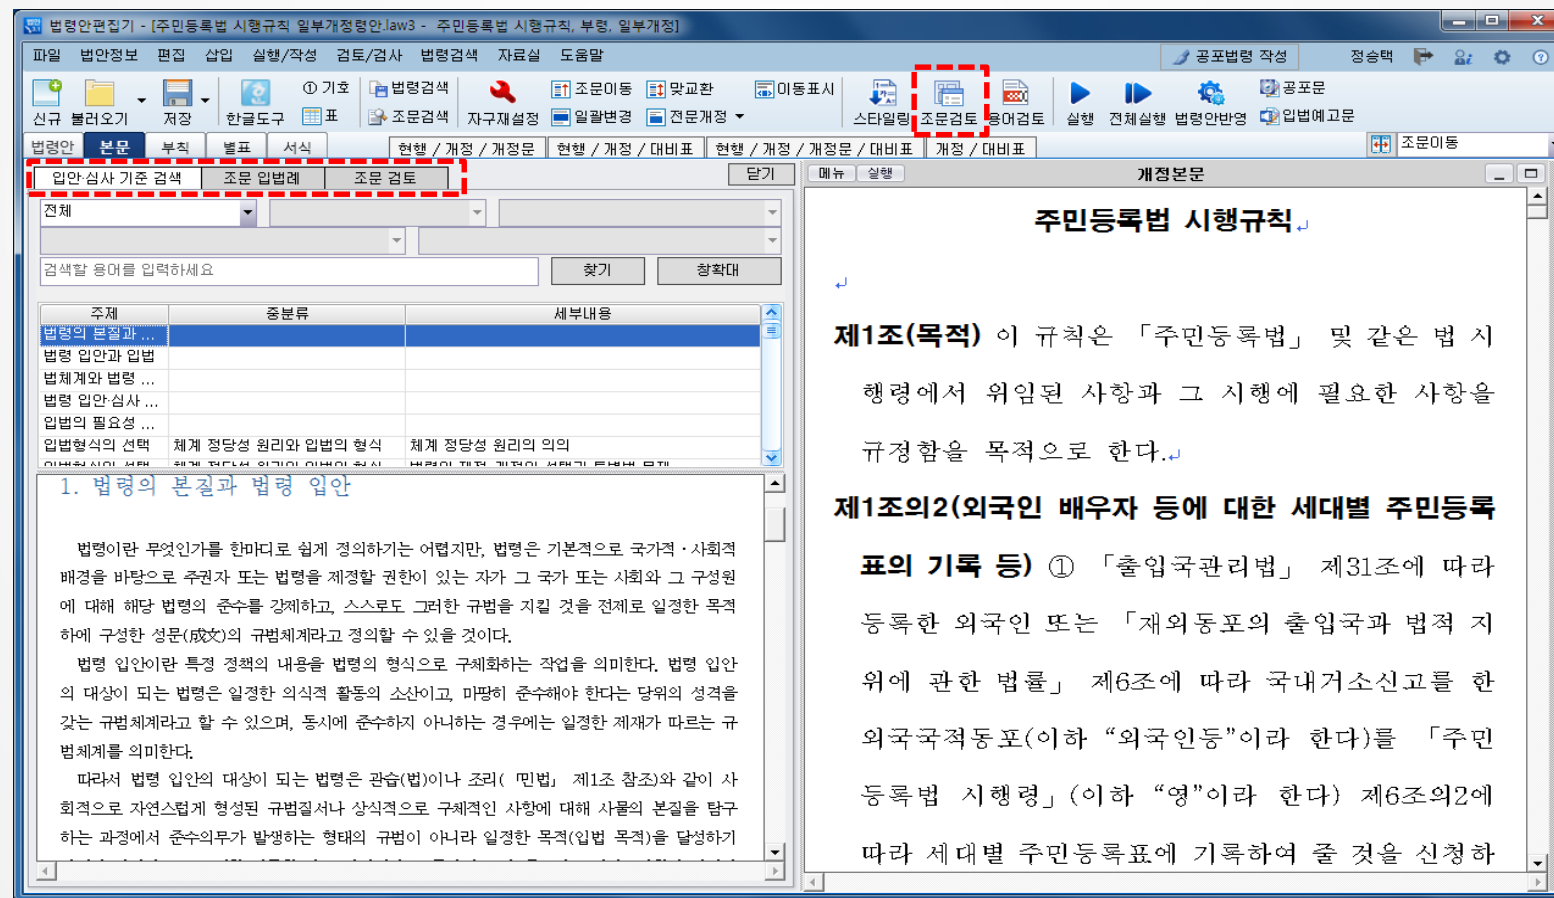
법령안편집기 - [주민등록법 시행규칙 일부개정령안.law3 - 주민등록법 시행규칙, 부령, 일부개정]

파일 법안정보 편집 삽입 실행/작성 검토/검사 법령검색 자료실 도움말

공포법령 작성 정승택

신규 불러오기 저장 한글도구 ① 기호 표 법령검색 조문검색 자구재설정 조문이동 일괄변경 맞교환 전문개정 이동표시 스타일링 조문검토 용어검토 실행 전체실행 법령안반영 공포문 입법예고문

법령안 본문 부칙 별표 서식 현행 / 개정 / 개정문 현행 / 개정 / 대비표 현행 / 개정 / 개정문 / 대비표 개정 / 대비표 조문이동

입안·심사 기준 검색 조문 입법례 조문 검토 닫기

전체

검색할 용어를 입력하세요 찾기 창확대

| 주제 | 중분류 | 세부내용 |
|---|---|---|
| 법령의 본질과 ... | | |
| 법령 입안과 입법 | | |
| 법체계와 법령 ... | | |
| 법령 입안·심사 ... | | |
| 입법의 필요성 ... | | |
| 입법형식의 선택 | 체계 정당성 원리와 입법의 형식 | 체계 정당성 원리의 의의 |

1. 법령의 본질과 법령 입안

법령이란 무엇인가를 한마디로 쉽게 정의하기는 어렵지만, 법령은 기본적으로 국가적 · 사회적 배경을 바탕으로 주권자 또는 법령을 제정할 권한이 있는 자가 그 국가 또는 사회와 그 구성원에 대해 해당 법령의 준수를 강제하고, 스스로도 그러한 규범을 지킬 것을 전제로 일정한 목적하에 구성한 성문(成文)의 규범체계라고 정의할 수 있을 것이다.

법령 입안이란 특정 정책의 내용을 법령의 형식으로 구체화하는 작업을 의미한다. 법령 입안의 대상이 되는 법령은 일정한 의식적 활동의 소산이고, 마땅히 준수해야 한다는 당위의 성격을 갖는 규범체계라고 할 수 있으며, 동시에 준수하지 아니하는 경우에는 일정한 제재가 따르는 규범체계를 의미한다.

따라서 법령 입안의 대상이 되는 법령은 관습(법)이나 조리(「민법」 제1조 참조)와 같이 사회적으로 자연스럽게 형성된 규범일서나 상식적으로 구체적인 사항에 대해 사물의 본질을 탐구하는 과정에서 준수의무가 발생하는 형태의 규범이 아니라 일정한 목적(입법 목적)을 달성하기

메뉴 실행 개정본문

주민등록법 시행규칙

제1조(목적) 이 규칙은 「주민등록법」 및 같은 법 시행령에서 위임된 사항과 그 시행에 필요한 사항을 규정함을 목적으로 한다.

제1조의2(외국인 배우자 등에 대한 세대별 주민등록표의 기록 등) ① 「출입국관리법」 제31조에 따라 등록한 외국인 또는 「재외동포의 출입국과 법적 지위에 관한 법률」 제6조에 따라 국내거소신고를 한 외국국적동포(이하 "외국인등"이라 한다)를 「주민등록법 시행령」(이하 "영"이라 한다) 제6조의2에 따라 세대별 주민등록표에 기록하여 줄 것을 신청하